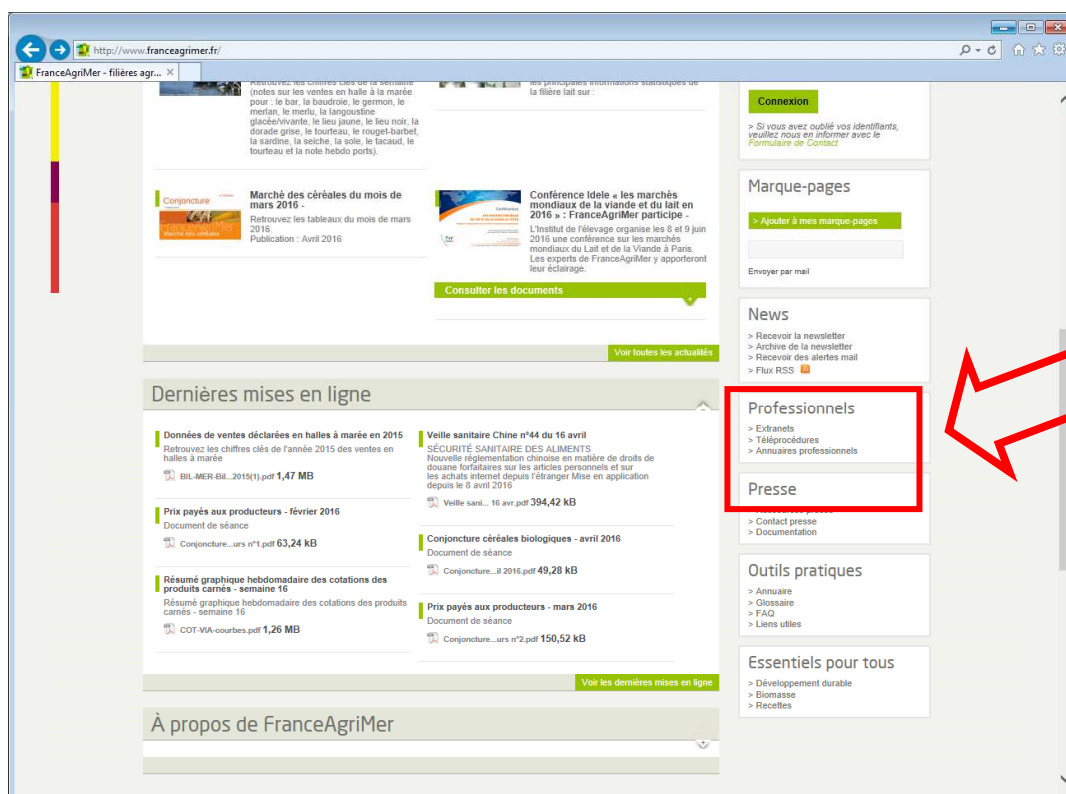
http://www.franceagrimer.fr/

FranceAgriMer - filières agr...

Retrouvez les chiffres clés de la semaine (notes sur les ventes en halle à la marée pour : le bar, la baudroie, le germon, le merlan, la langoustine glacée/vivante, le lieu jaune, le lieu noir, la dorade grise, le tourteau, le rouget-barbet, la sardine, la seiche, la sole, le tacaud, le tourteau et la note hebdo ports).

les principales informations statistiques de la filière lait sur :

Conjoncture

Marché des céréales du mois de mars 2016 -
Retrouvez les tableaux du mois de mars 2016.
Publication : Avril 2016

Conférence Idele « les marchés mondiaux de la viande et du lait en 2016 » : FranceAgriMer participe -
L'Institut de l'élevage organise les 8 et 9 juin 2016 une conférence sur les marchés mondiaux du Lait et de la Viande à Paris. Les experts de FranceAgriMer y apporteront leur éclairage.

Consulter les documents

Voir toutes les actualités

Dernières mises en ligne

Données de ventes déclarées en halles à marée en 2015
Retrouvez les chiffres clés de l'année 2015 des ventes en halles à marée
BIL-MER-Bil...2015(1).pdf 1,47 MB

Prix payés aux producteurs - février 2016
Document de séance
Conjoncture...urs n°1.pdf 63,24 kB

Résumé graphique hebdomadaire des cotations des produits carnés - semaine 16
Résumé graphique hebdomadaire des cotations des produits carnés - semaine 16
COT-VIA-courbes.pdf 1,26 MB

Veille sanitaire Chine n°44 du 16 avril
SÉCURITÉ SANITAIRE DES ALIMENTS
Nouvelle réglementation chinoise en matière de droits de douane forfaitaires sur les articles personnels et sur les achats internet depuis l'étranger Mise en application depuis le 8 avril 2016
Veille sani... 16 avr.pdf 394,42 kB

Conjoncture céréales biologiques - avril 2016
Document de séance
Conjoncture...il 2016.pdf 49,28 kB

Prix payés aux producteurs - mars 2016
Document de séance
Conjoncture...urs n°2.pdf 150,52 kB

Voir les dernières mises en ligne

À propos de FranceAgriMer

Connexion

> Si vous avez oublié vos identifiants, veuillez nous en informer avec le Formulaire de Contact

Marque-pages

> Ajouter à mes marque-pages

Envoyer par mail

News
> Recevoir la newsletter
> Archive de la newsletter
> Recevoir des alertes mail
> Flux RSS

Professionnels
> Extranets
> Téléprocédures
> Annuaires professionnels

Presse
> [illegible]
> Contact presse
> Documentation

Outils pratiques
> Annuaire
> Glossaire
> FAQ
> Liens utiles

Essentiels pour tous
> Développement durable
> Biomasse
> Recettes